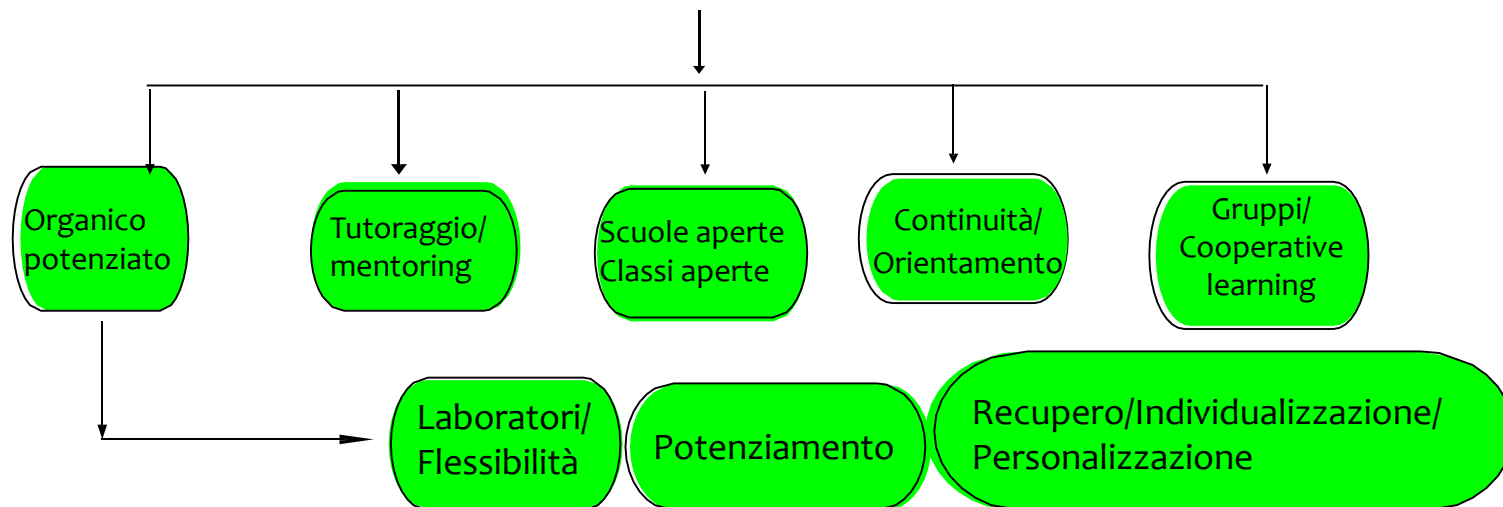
Organico potenziato

Tutoraggio/ mentoring

Scuole aperte Classi aperte

Continuità/ Orientamento

Gruppi/ Cooperative learning

Laboratori/ Flessibilità

Potenziamento

Recupero/Individualizzazione/ Personalizzazione